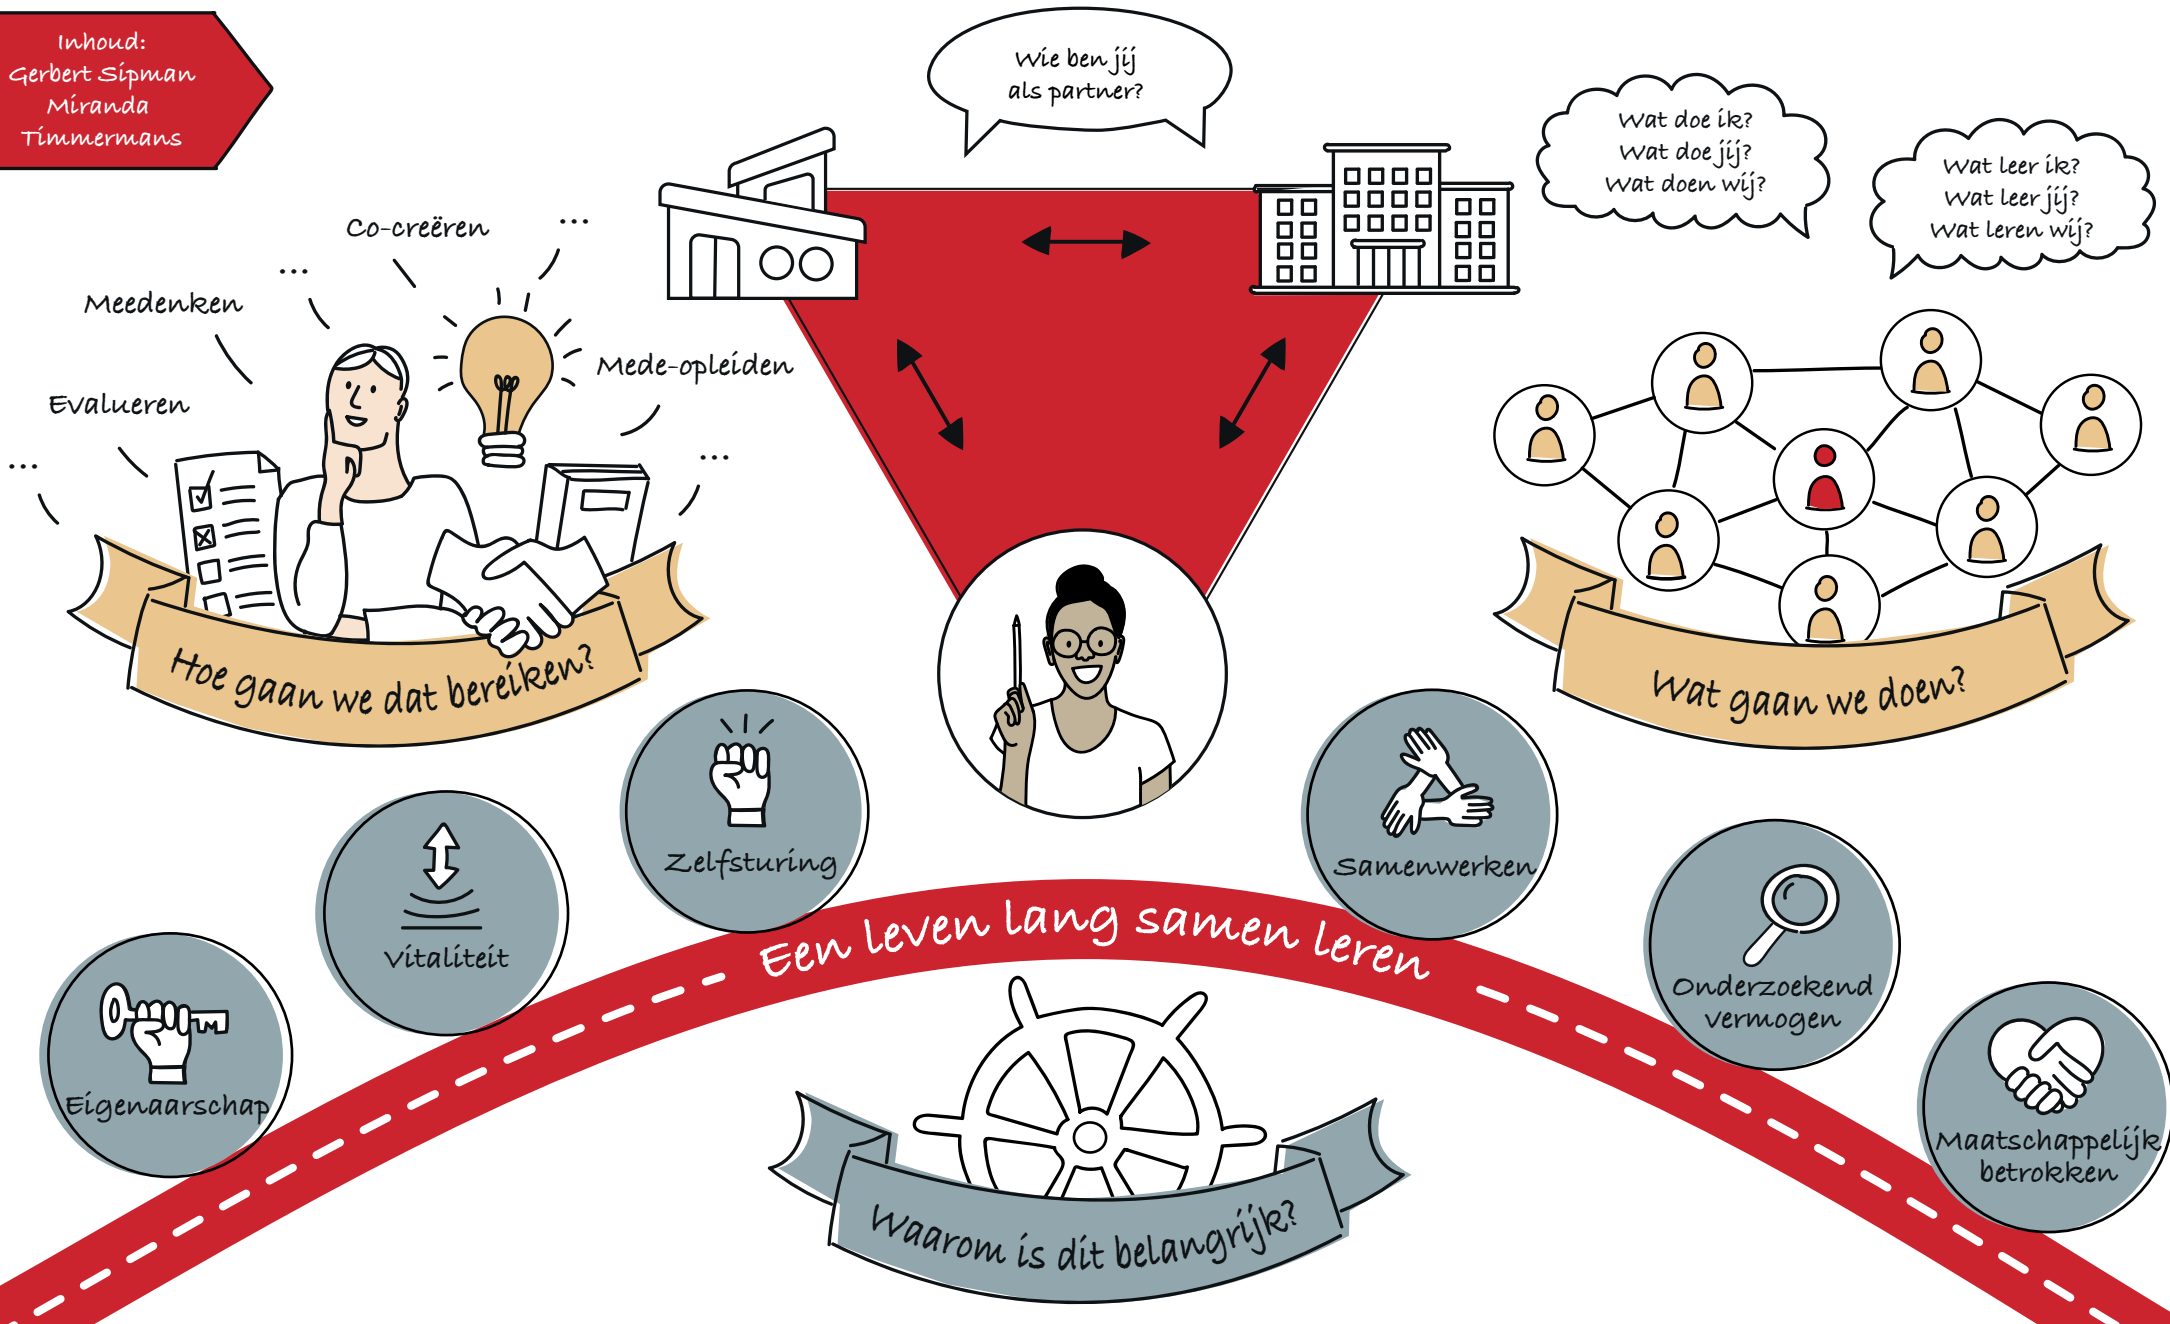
Inhoud:
Gerbert Sipman
Miranda
Timmermans

Wie ben jij
als partner?

Wat doe ik?
Wat doe jij?
Wat doen wij?

Wat leer ik?
Wat leer jij?
Wat leren wij?

Co-creëren

...

...

Meedenken

Mede-opleiden

Evalueren

...

...

Hoe gaan we dat bereiken?

Wat gaan we doen?

Zelfsturing

Vitaliteit

Samenwerken

Eigenaarschap

Een leven lang samen leren

Onderzoekend vermogen

Maatschappelijk betrokken

Waarom is dit belangrijk?